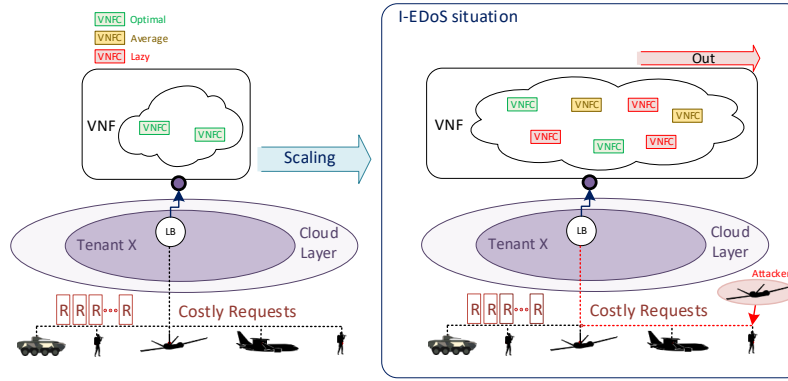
VNFC Optimal
VNFC Average
VNFC Lazy

VNF
VNFC
VNFC

Scaling

LB
Tenant X
Cloud Layer

R R R ··· R
Costly Requests

I-EDoS situation

Out

VNF
VNFC
VNFC
VNFC
VNFC
VNFC
VNFC
VNFC
VNFC

LB
Tenant X
Cloud Layer

Attacker

R R R ··· R
Costly Requests